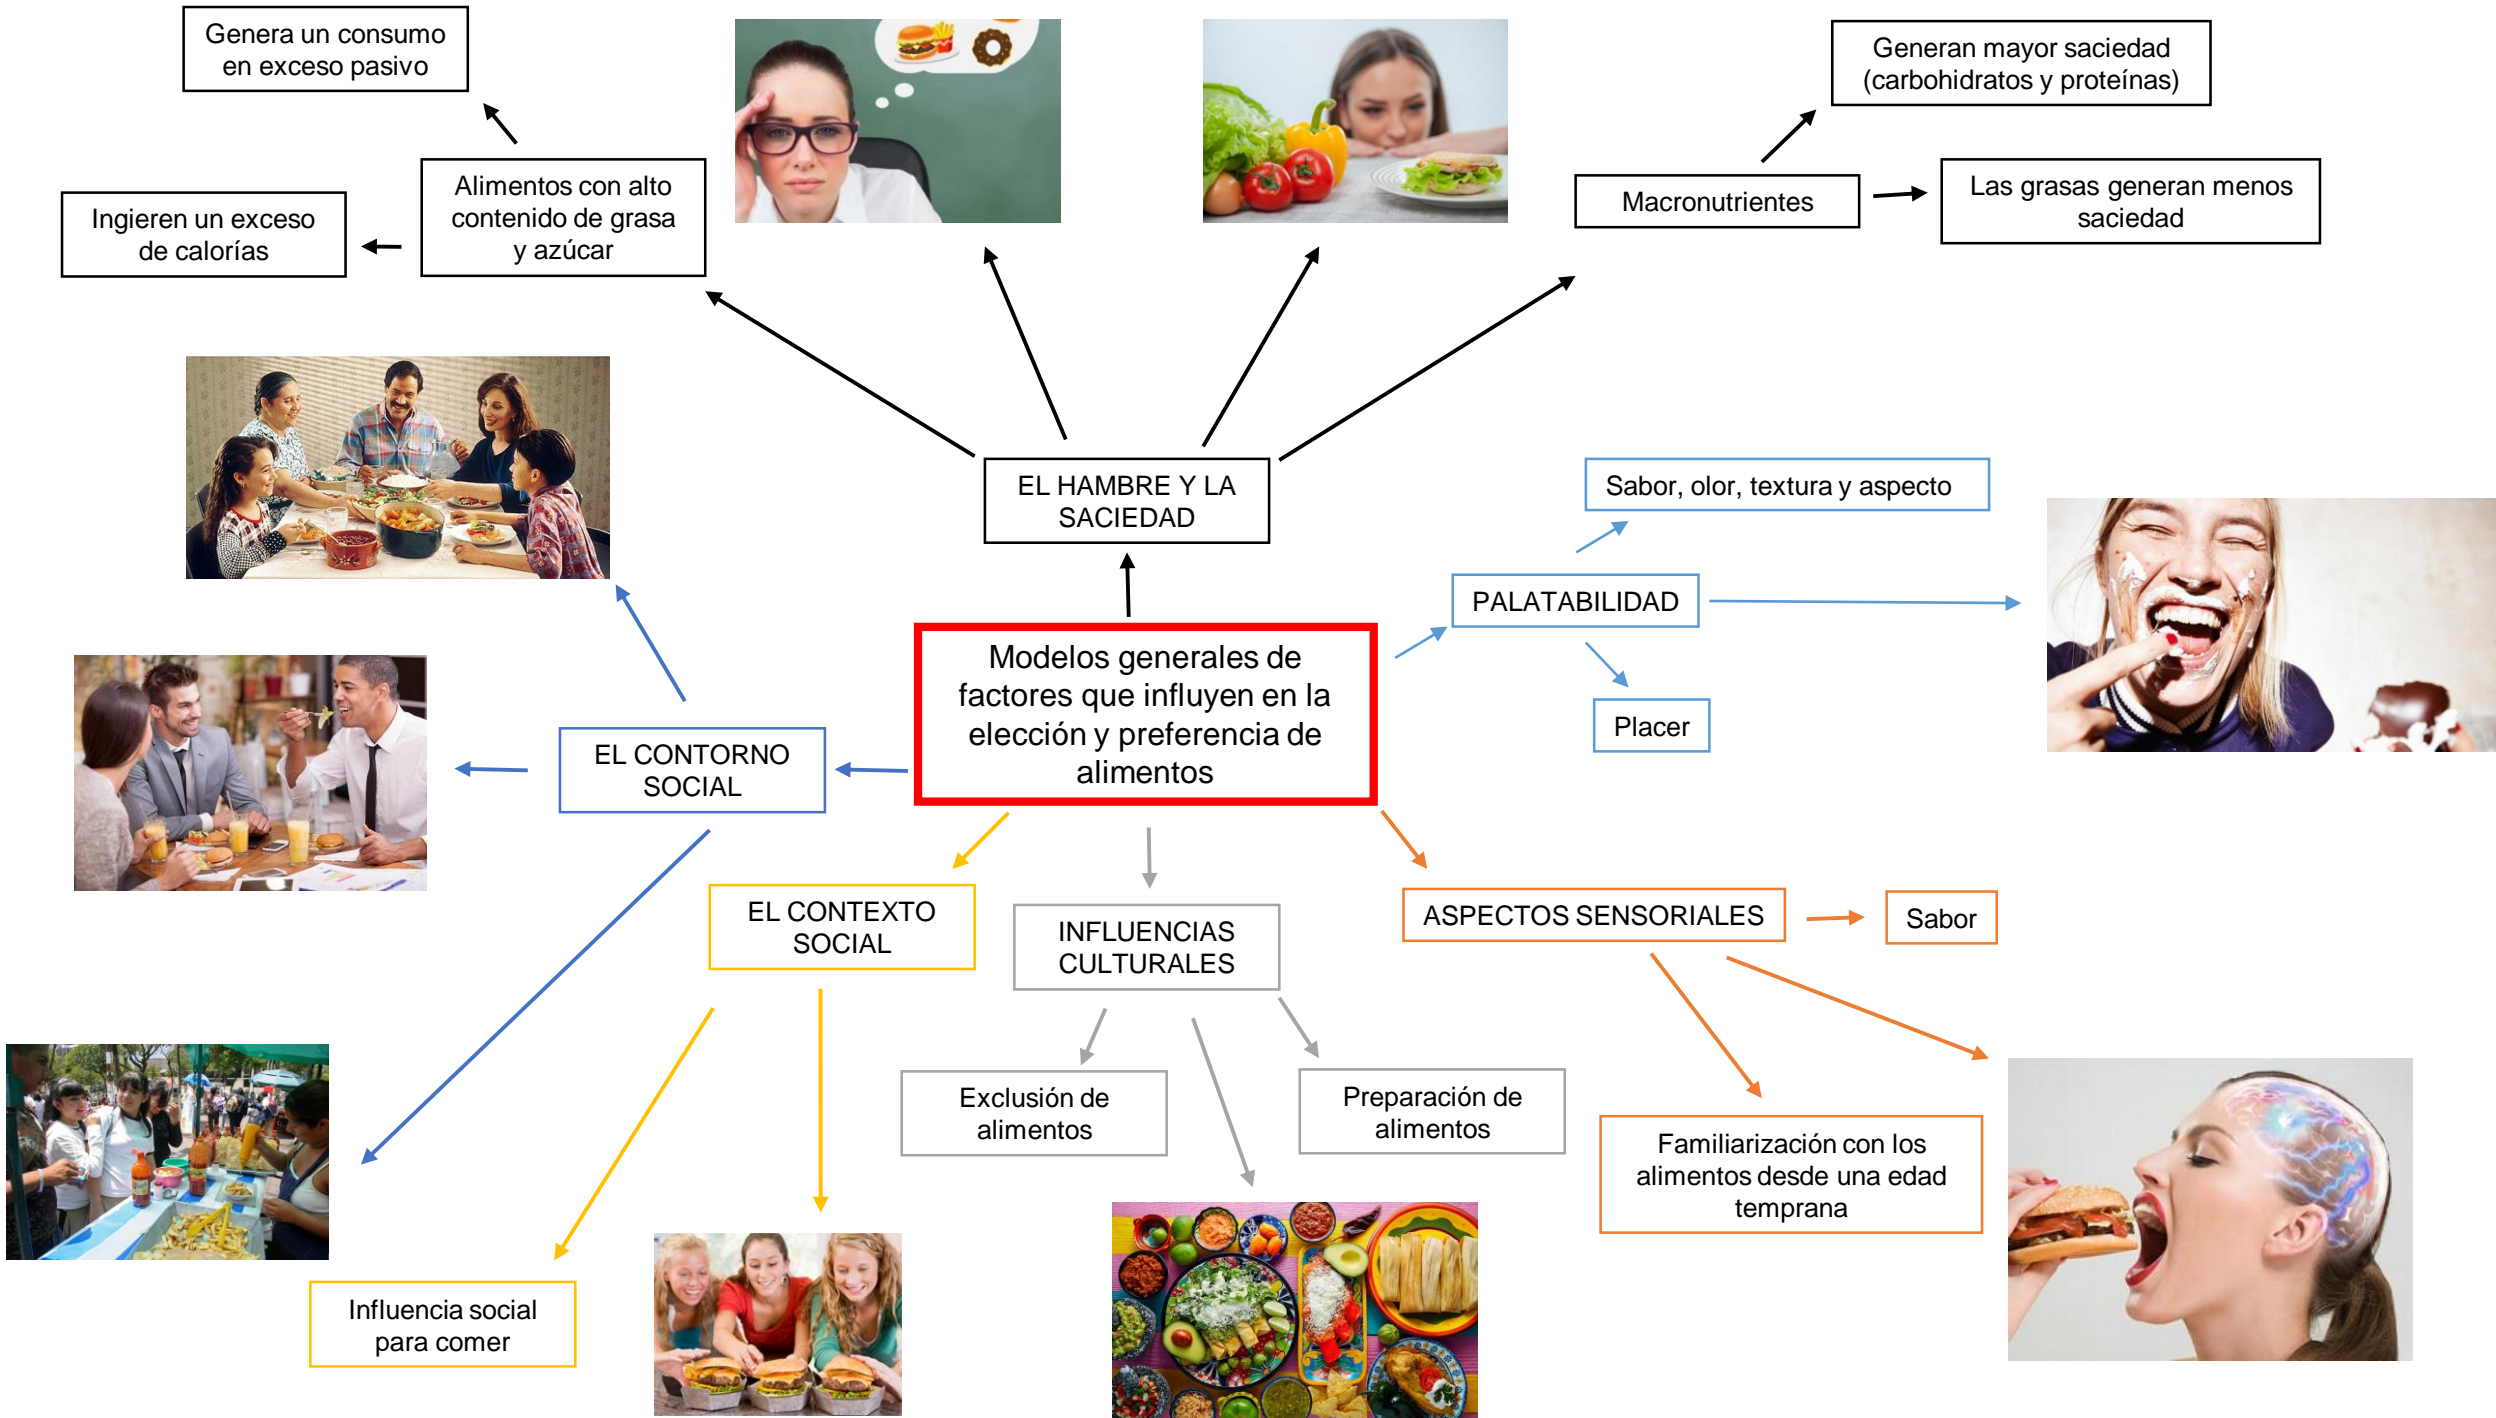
Genera un consumo en exceso pasivo

Ingieren un exceso de calorías

Alimentos con alto contenido de grasa y azúcar

Generan mayor saciedad (carbohidratos y proteínas)

Macronutrientes

Las grasas generan menos saciedad

EL HAMBRE Y LA SACIEDAD

Sabor, olor, textura y aspecto

PALATABILIDAD

Placer

Modelos generales de factores que influyen en la elección y preferencia de alimentos

EL CONTORNO SOCIAL

EL CONTEXTO SOCIAL

INFLUENCIAS CULTURALES

ASPECTOS SENSORIALES

Sabor

Exclusión de alimentos

Preparación de alimentos

Familiarización con los alimentos desde una edad temprana

Influencia social para comer